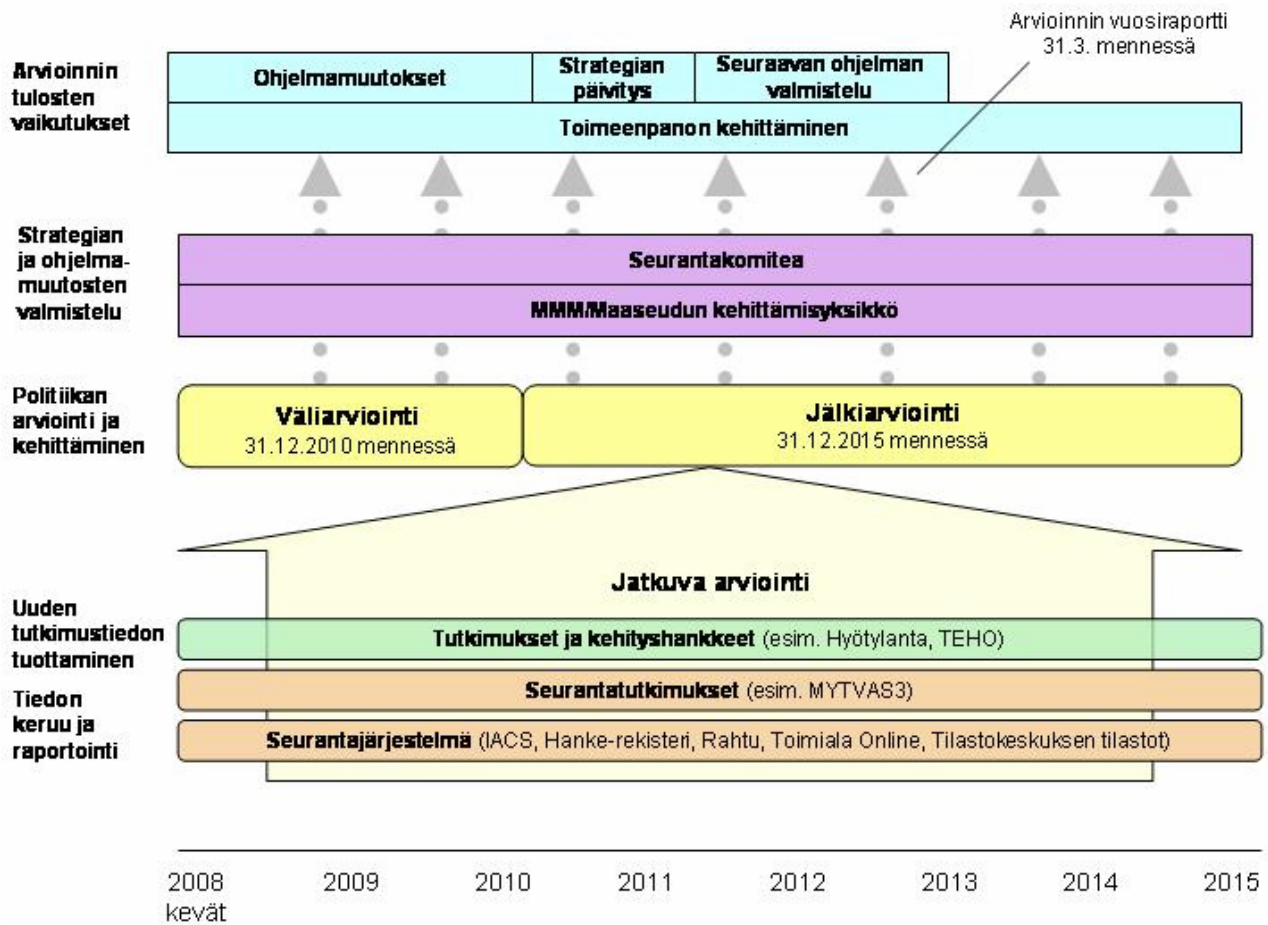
Arvioinnin vuosiraportti 31.3. mennessä

Arvioinnin tulosten vaikutukset

Ohjelmamuutokset

Strategian päivitys

Seuraavan ohjelman valmistelu

Toimeenpanon kehittäminen

Strategian ja ohjelmamuutosten valmistelu

Seurantakomitea

MMM/Maaseudun kehittämisyksikkö

Politiikan arviointi ja kehittäminen

Väliarviointi
31.12.2010 mennessä

Jälkiarviointi
31.12.2015 mennessä

Jatkuva arviointi

Uuden tutkimustiedon tuottaminen

Tutkimukset ja kehityshankkeet (esim. Hyötylanta, TEHO)

Tiedon keruu ja raportointi

Seurantatutkimukset (esim. MYTVAS3)

Seurantajärjestelmä (IACS, Hanke-rekisteri, Rahtu, Toimiala Online, Tilastokeskuksen tilastot)

2008 kevät

2009

2010

2011

2012

2013

2014

2015